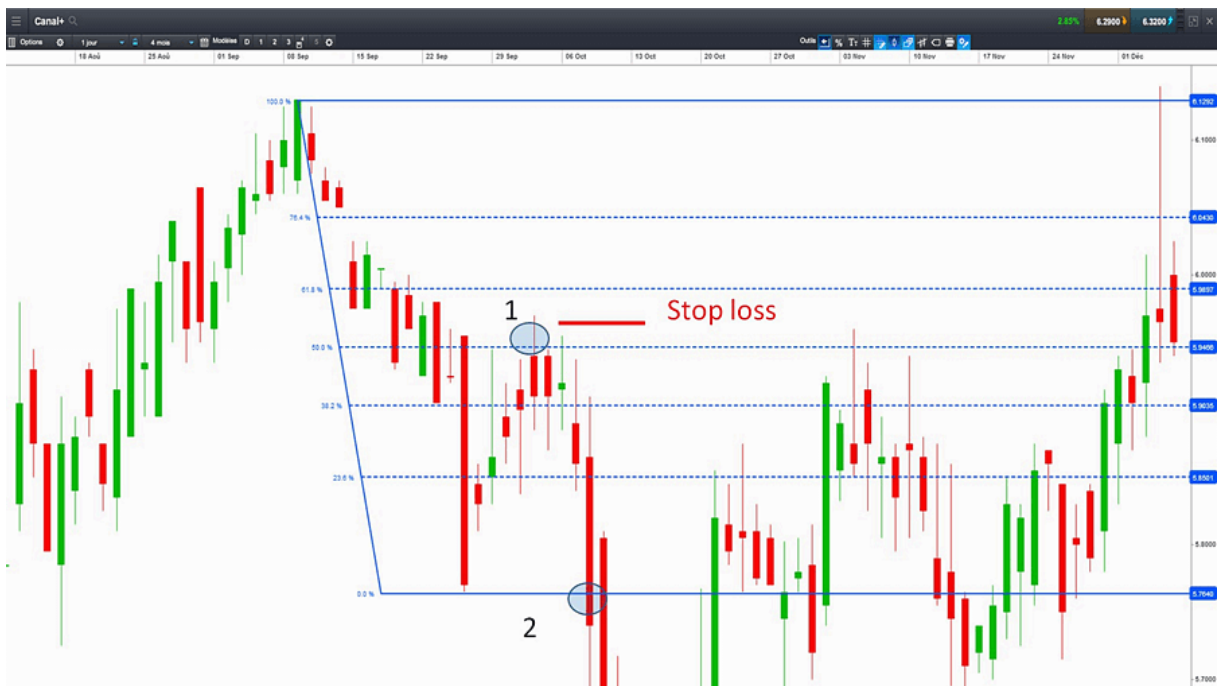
Canal+

2.85% 6.2900 6.3200

Options 1 jour 4 mois Modèles D 1 2 3 S

Outils %

18 Aoû 25 Aoû 01 Sep 08 Sep 15 Sep 22 Sep 29 Sep 06 Oct 13 Oct 20 Oct 27 Oct 03 Nov 10 Nov 17 Nov 24 Nov 01 Déc

100.0 %
76.4 %
61.8 %
50.0 %
38.2 %
23.6 %
0.0 %

1

Stop loss

2

6.1292
6.1000
6.0430
6.0000
5.9897
5.9466
5.9035
5.8501
5.8000
5.7640
5.7000